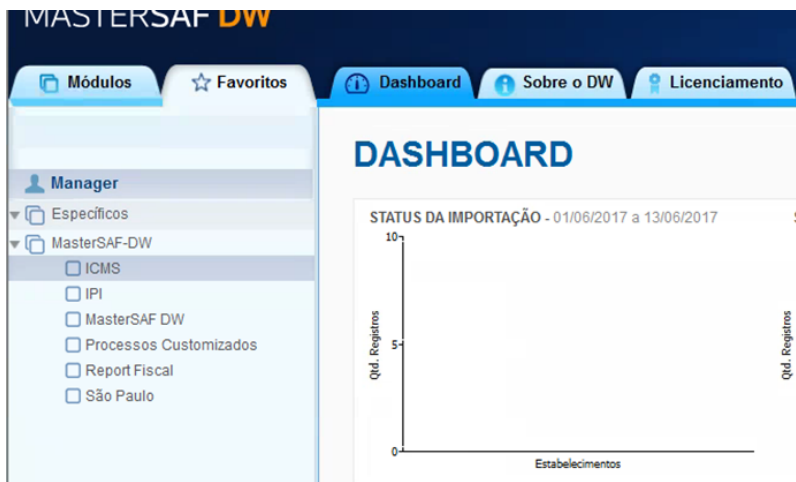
MASTERSAF DW

Módulos
Favoritos
Dashboard
Sobre o DW
Licenciamento

Manager
Específicos
MasterSAF-DW
ICMS
IPI
MasterSAF DW
Processos Customizados
Report Fiscal
São Paulo

DASHBOARD

STATUS DA IMPORTAÇÃO - 01/06/2017 a 13/06/2017

10
5
0
Qtd. Registros
Estabelecimentos

Qtd. Registros